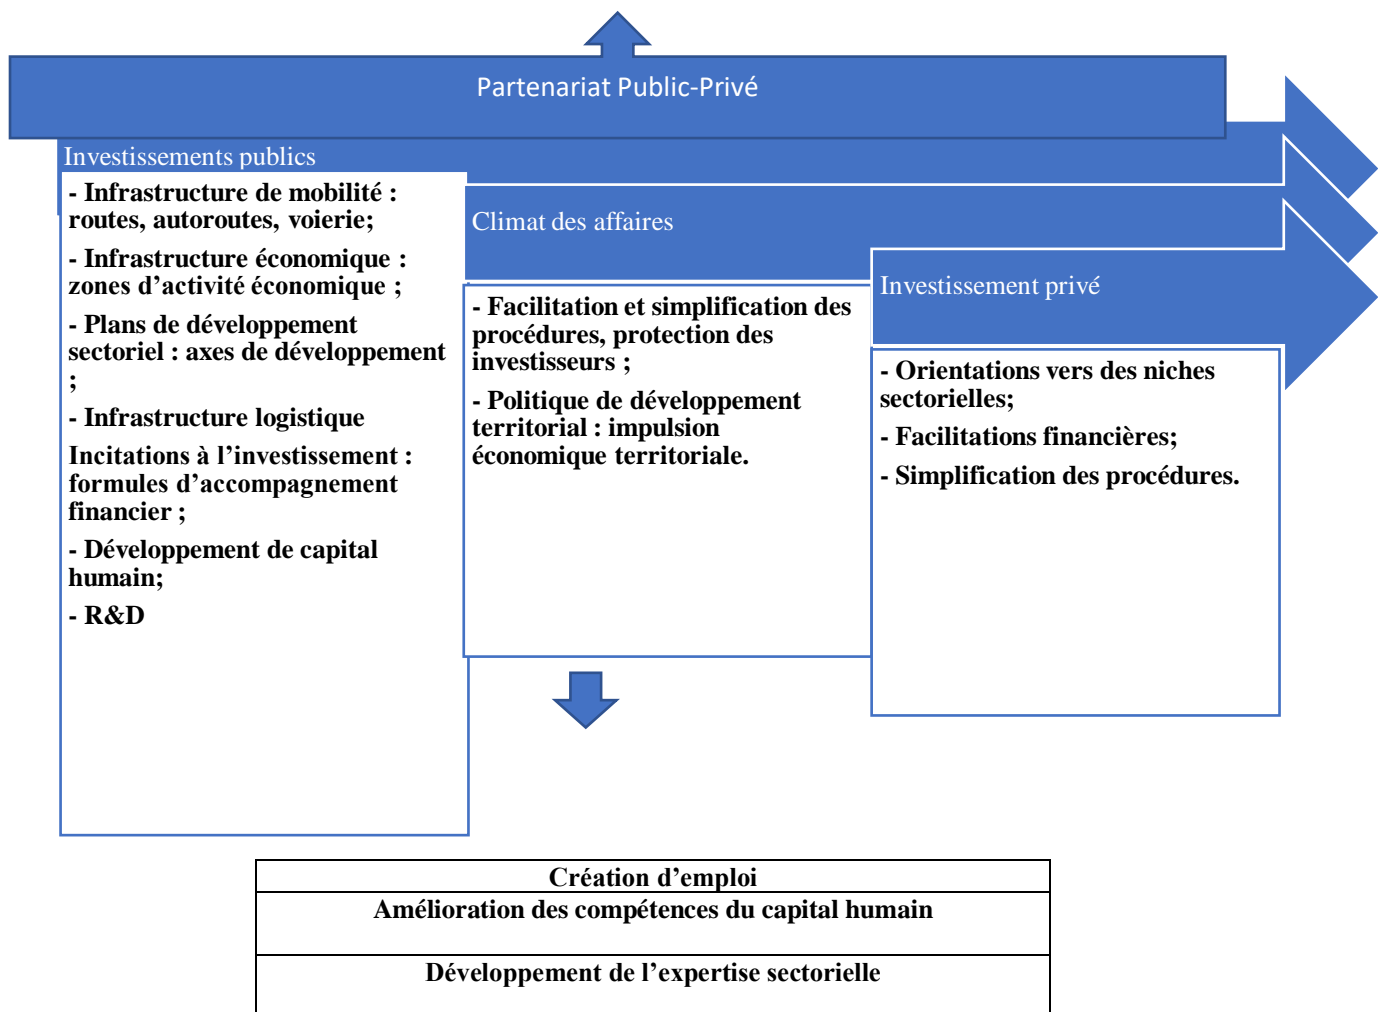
Partenariat Public-Privé

Investissements publics

- Infrastructure de mobilité : routes, autoroutes, voierie;

- Infrastructure économique : zones d'activité économique ;

- Plans de développement sectoriel : axes de développement ;

- Infrastructure logistique

Incitations à l'investissement : formules d'accompagnement financier ;

- Développement de capital humain;

- R&D

Climat des affaires

- Facilitation et simplification des procédures, protection des investisseurs ;

- Politique de développement territorial : impulsion économique territoriale.

Investissement privé

- Orientations vers des niches sectorielles;

- Facilitations financières;

- Simplification des procédures.

| Création d'emploi |
|---|
| Amélioration des compétences du capital humain |
| Développement de l'expertise sectorielle |